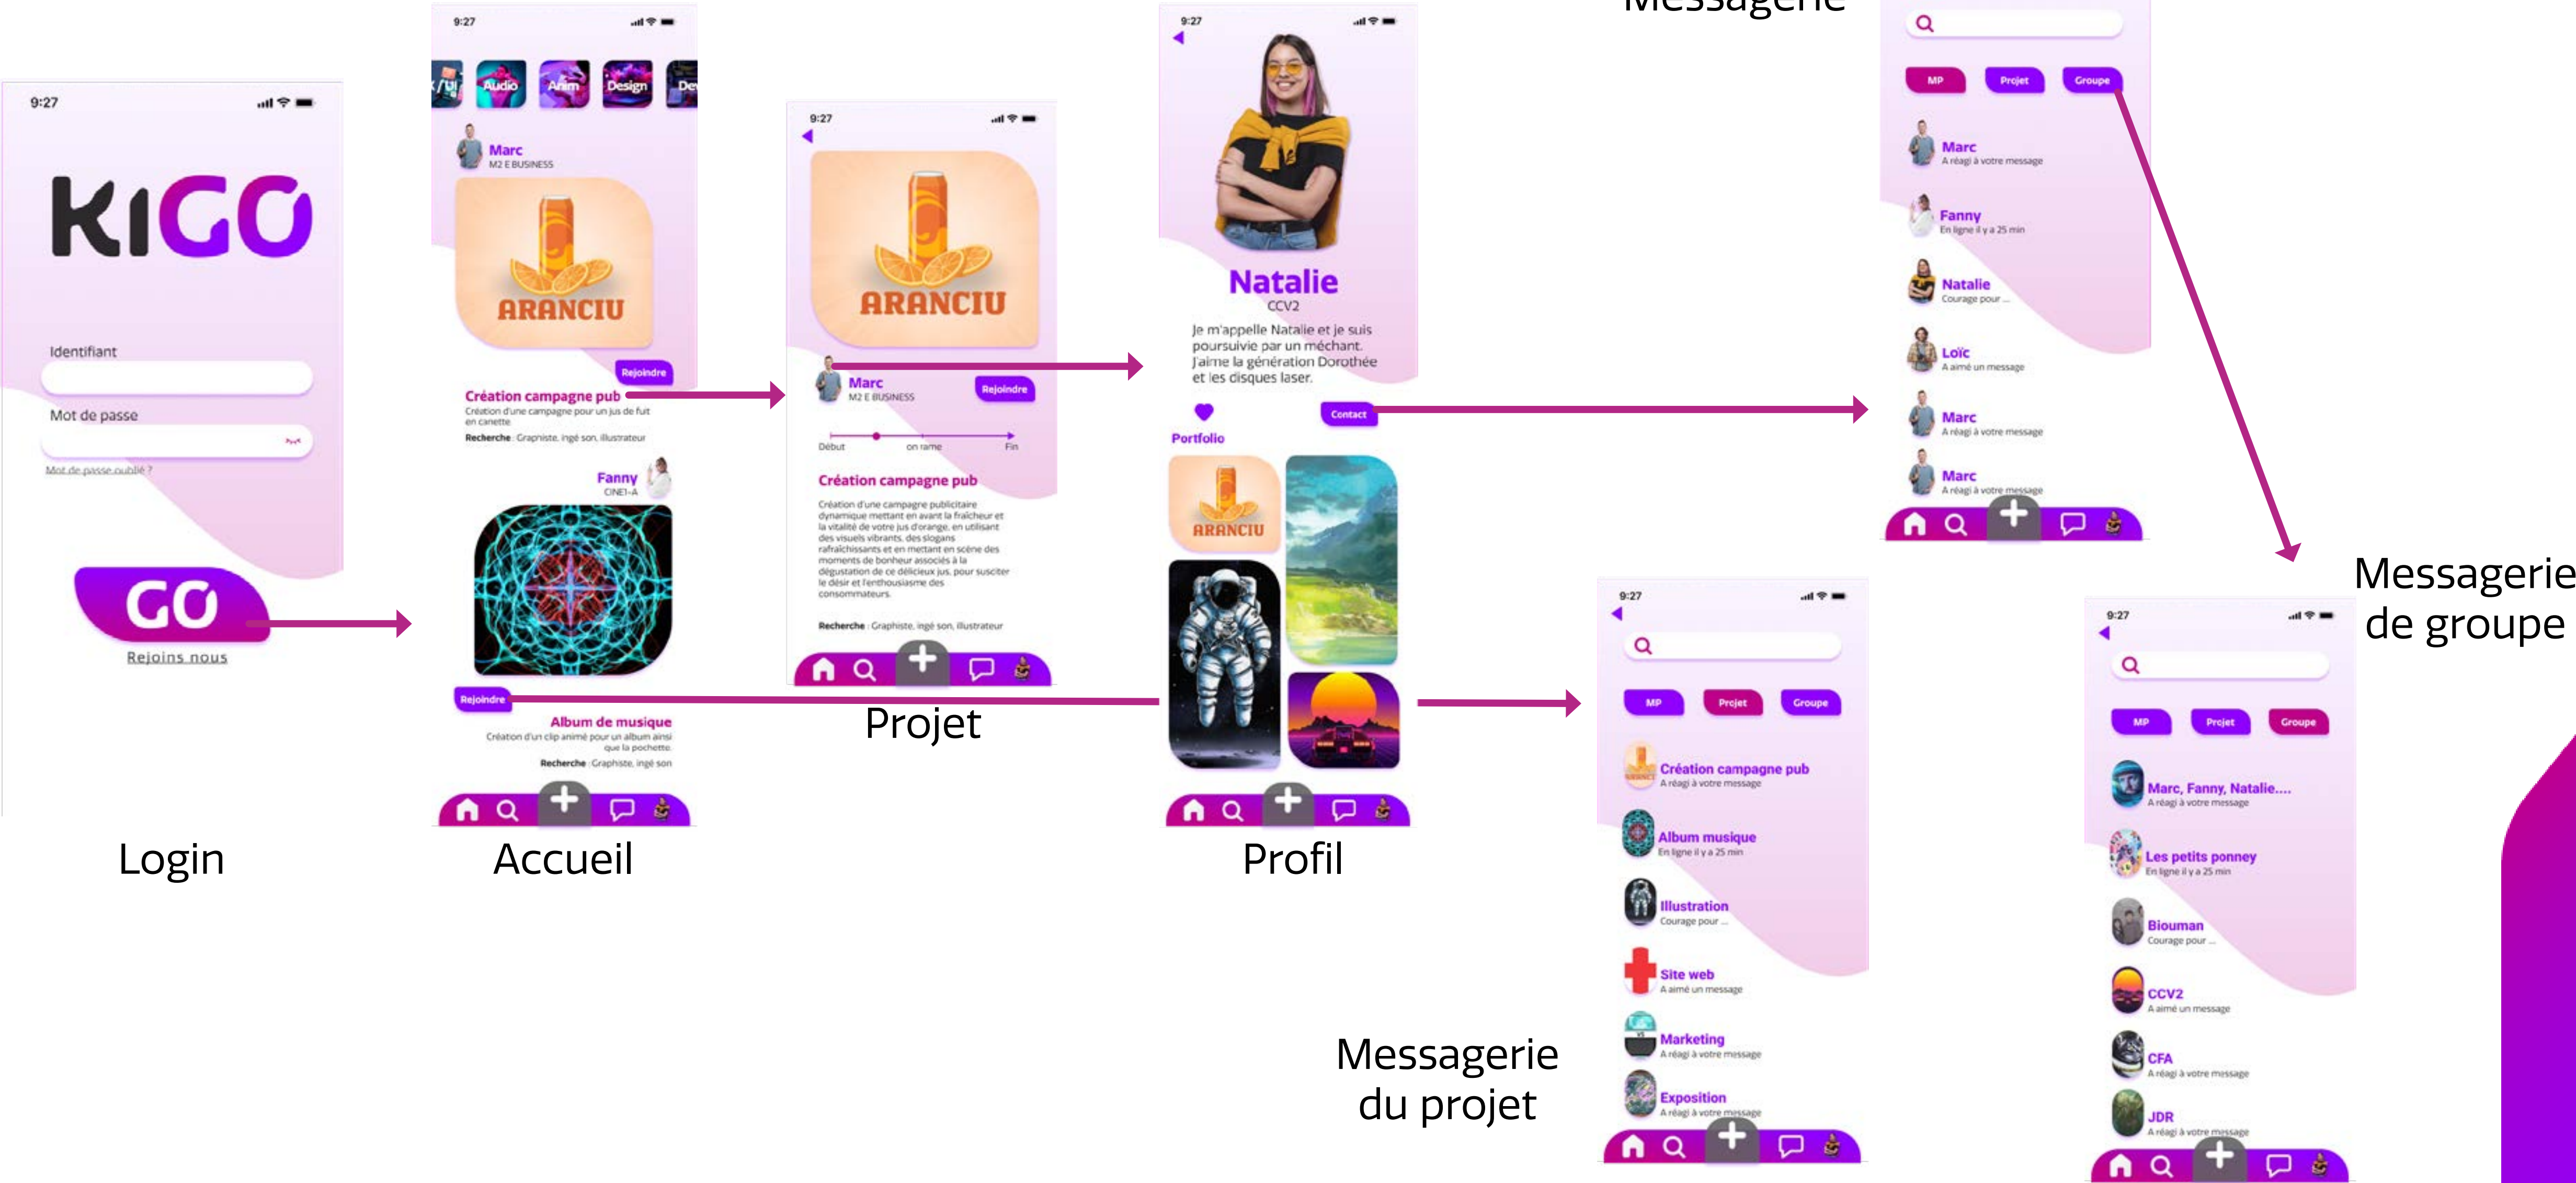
9:27

KIGO

Identifiant

Mot de passe

Mot de passe oublié ?

GO

Rejoins nous

Login

9:27

/UI Audio Anim Design De

Marc
M2 E BUSINESS

ARANCIU

Rejoindre

Création campagne pub
Création d'une campagne pour un jus de fuit en canette
Recherche : Graphiste, ingé son, illustrateur

Fanny
CINE1-A

Rejoindre

Album de musique
Création d'un clip animé pour un album ainsi que la pochette.
Recherche : Graphiste, ingé son

Accueil

9:27

ARANCIU

Marc
M2 E BUSINESS
Rejoindre

Début on rame Fin

Création campagne pub
Création d'une campagne publicitaire dynamique mettant en avant la fraîcheur et la vitalité de votre jus d'orange, en utilisant des visuels vibrants, des slogans rafraîchissants et en mettant en scène des moments de bonheur associés à la dégustation de ce délicieux jus, pour susciter le désir et l'enthousiasme des consommateurs.

Recherche : Graphiste, ingé son, illustrateur

Projet

9:27

Natalie
CCV2
Je m'appelle Natalie et je suis poursuivie par un méchant. J'aime la génération Dorothée et les disques laser.

Contact

Portfolio

ARANCIU

Profil

Messagerie

MP Projet Groupe

Marc
A réagi à votre message

Fanny
En ligne il y a 25 min

Natalie
Courage pour ...

Loïc
A aimé un message

Marc
A réagi à votre message

Marc
A réagi à votre message

9:27

MP Projet Groupe

Création campagne pub
A réagi à votre message

Album musique
En ligne il y a 25 min

Illustration
Courage pour ...

Site web
A aimé un message

Marketing
A réagi à votre message

Exposition
A réagi à votre message

Messagerie du projet

Messagerie de groupe

9:27

MP Projet Groupe

Marc, Fanny, Natalie....
A réagi à votre message

Les petits ponney
En ligne il y a 25 min

Biouman
Courage pour ...

CCV2
A aimé un message

CFA
A réagi à votre message

JDR
A réagi à votre message